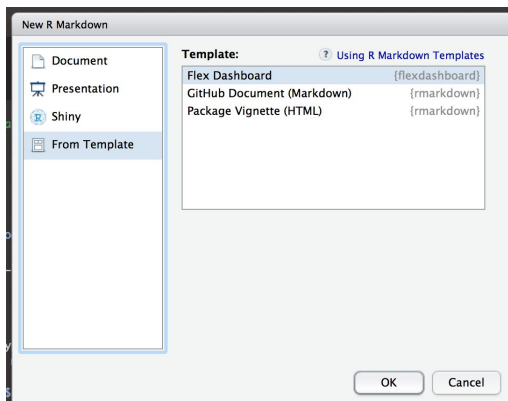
New R Markdown

Document

Presentation

Shiny

From Template

Template:

? Using R Markdown Templates

| | |
|---|---|
| Flex Dashboard | {flexdashboard} |
| GitHub Document (Markdown) | {rmarkdown} |
| Package Vignette (HTML) | {rmarkdown} |

OK

Cancel